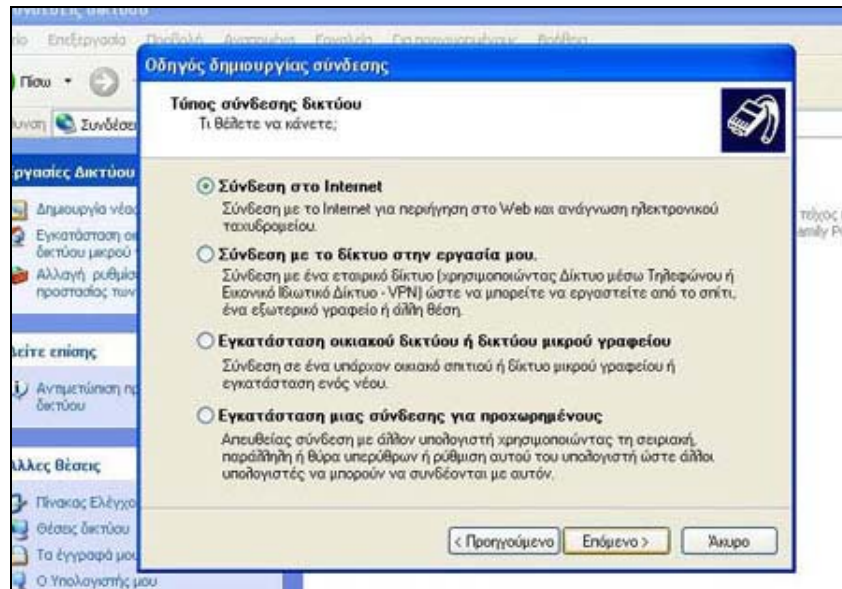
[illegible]
ριο Επεξεργασία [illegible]
Πίσω
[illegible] Συνδέσει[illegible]
ργασίες Δικτύου
Δημιουργία νέα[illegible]
Εγκατάσταση οι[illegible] δικτύου μικρού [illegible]
Αλλαγή ρυθμίσ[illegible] προστασίας των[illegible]
λείτε επίσης
Αντιμετώπιση π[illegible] δικτύου
Άλλες θέσεις
Πίνακας Ελέγχο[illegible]
Θέσεις δικτύου
Τα έγγραφά μου
Ο Υπολογιστής μου
τείχος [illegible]
amily P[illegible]

Οδηγός δημιουργίας σύνδεσης

Τύπος σύνδεσης δικτύου
Τι θέλετε να κάνετε;

Σύνδεση στο Internet
Σύνδεση με το Internet για περιήγηση στο Web και ανάγνωση ηλεκτρονικού ταχυδρομείου.

Σύνδεση με το δίκτυο στην εργασία μου.
Σύνδεση με ένα εταιρικό δίκτυο (χρησιμοποιώντας Δίκτυο μέσω Τηλεφώνου ή Εικονικό Ιδιωτικό Δίκτυο - VPN) ώστε να μπορείτε να εργαστείτε από το σπίτι, ένα εξωτερικό γραφείο ή άλλη θέση.

Εγκατάσταση οικιακού δικτύου ή δικτύου μικρού γραφείου
Σύνδεση σε ένα υπάρχον οικιακό σπιτιού ή δίκτυο μικρού γραφείου ή εγκατάσταση ενός νέου.

Εγκατάσταση μιας σύνδεσης για προχωρημένους
Απευθείας σύνδεση με άλλον υπολογιστή χρησιμοποιώντας τη σειριακή, παράλληλη ή θύρα υπερύθρων ή ρύθμιση αυτού του υπολογιστή ώστε άλλοι υπολογιστές να μπορούν να συνδέονται με αυτόν.

< Προηγούμενο
Επόμενο >
Άκυρο